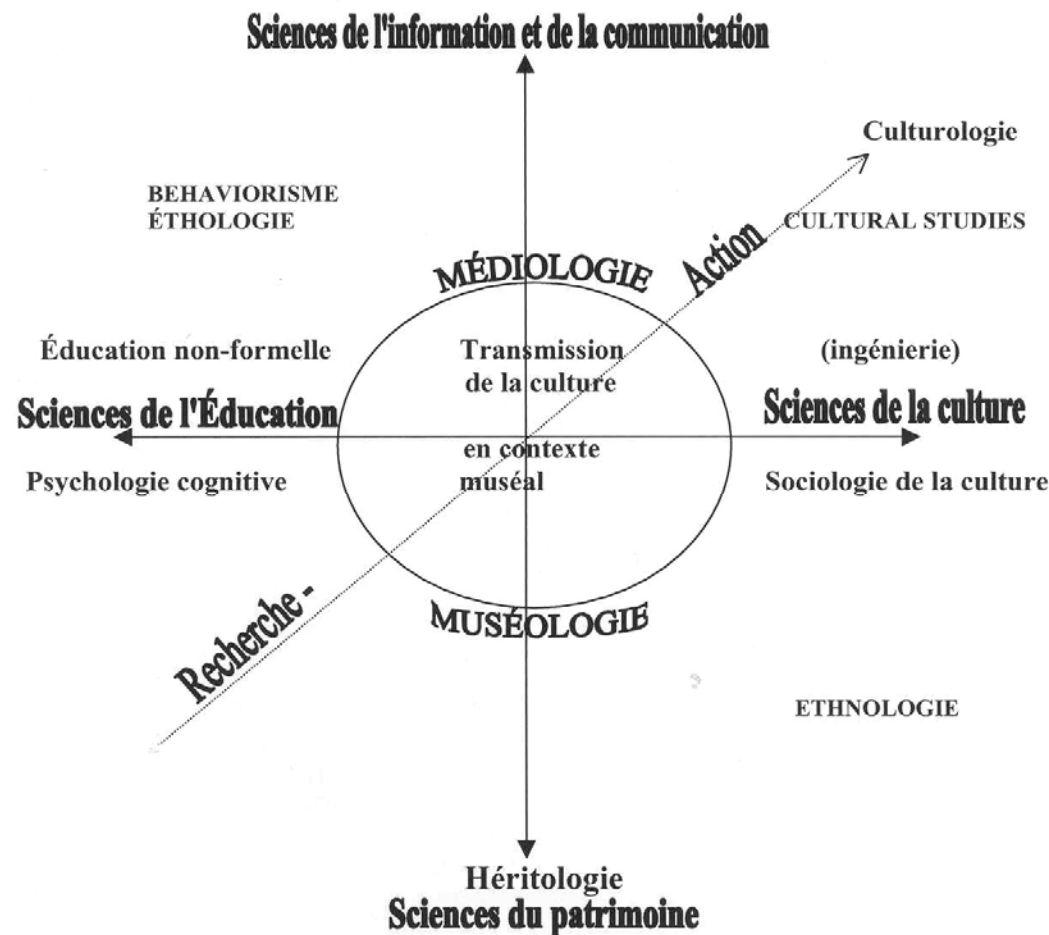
Sciences de l'information et de la communication

Culturologie

BEHAVIORISME
ÉTHOLOGIE

CULTURAL STUDIES

MÉDIOLOGIE

Action

Éducation non-formelle

Transmission de la culture

(ingénierie)

Sciences de l'Éducation

Sciences de la culture

en contexte muséal

Psychologie cognitive

Sociologie de la culture

MUSÉOLOGIE

Recherche -

ETHNOLOGIE

Héritologie
Sciences du patrimoine